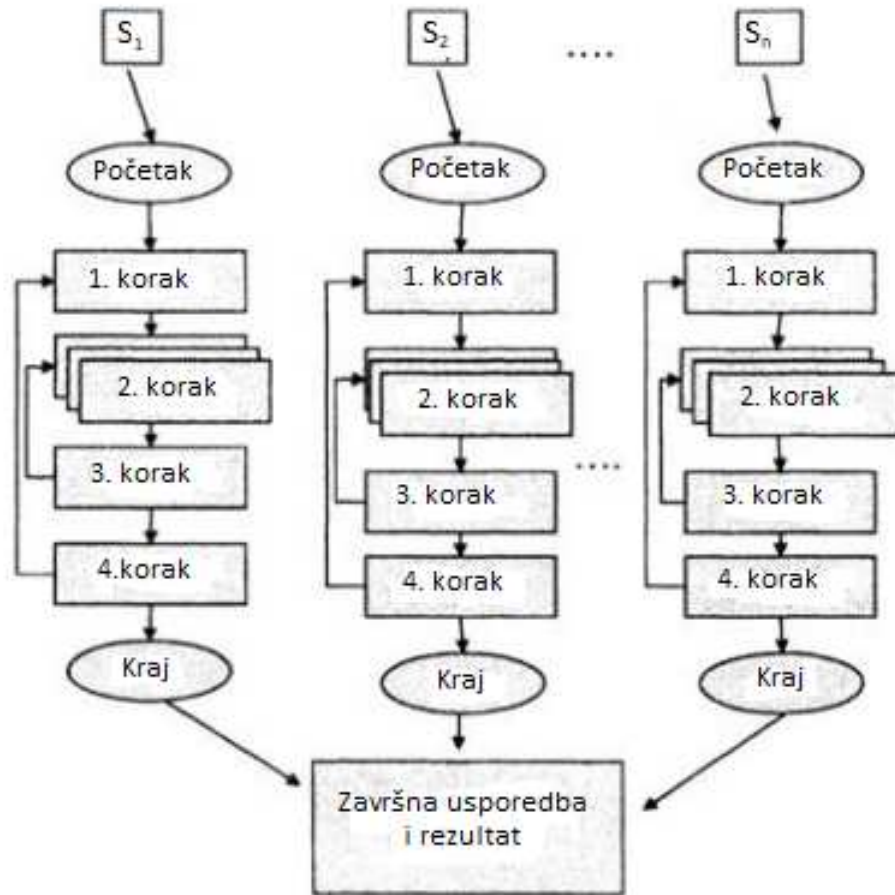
$S_1$

$S_2$

....

$S_n$

Početak

Početak

Početak

1. korak

1. korak

1. korak

2. korak

2. korak

2. korak

3. korak

3. korak

3. korak

....

4.korak

4. korak

4. korak

Kraj

Kraj

Kraj

Završna usporedba i rezultat